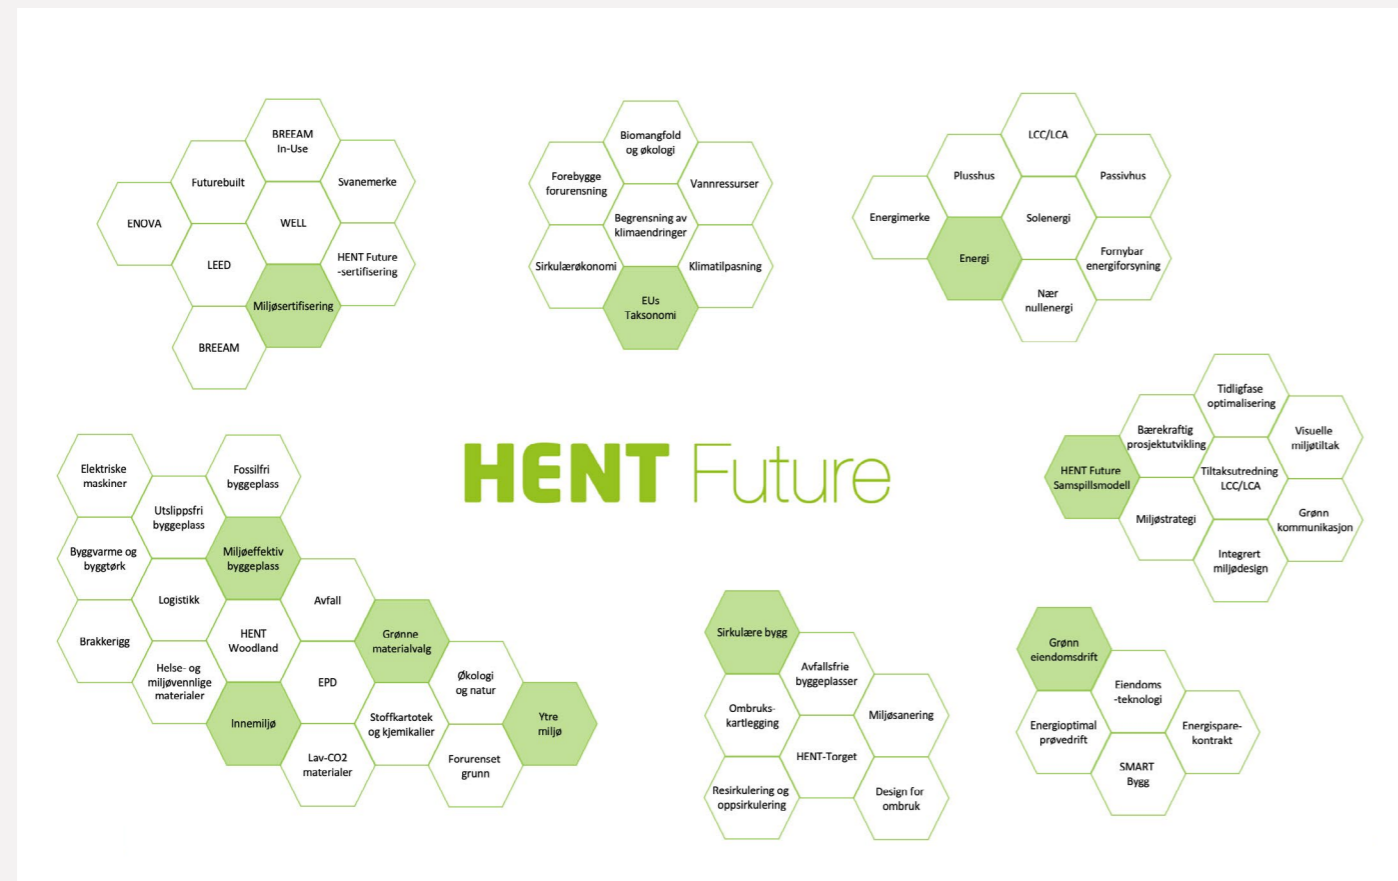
BREEAM In-Use

Futurebuilt

Svanemerke

ENOVA

WELL

LEED

HENT Future -sertifisering

Miljøsertifisering

BREEAM

Biomangfold og økologi

Forebygge forurensning

Vannressurser

Begrensning av klimaendringer

Sirkulærøkonomi

Klimatilpasning

EUs Taksonomi

LCC/LCA

Plusshus

Passivhus

Energimerke

Solenergi

Energi

Fornybar energiforsyning

Nær nullenergi

HENT Future

Tidligfase optimalisering

Bærekraftig prosjektutvikling

Visuelle miljøtiltak

HENT Future Samspillsmodell

Tiltaksutredning LCC/LCA

Miljøstrategi

Grønn kommunikasjon

Integrert miljødesign

Elektriske maskiner

Fossilfri byggeplass

Utslippsfri byggeplass

Byggvarme og byggtørk

Miljøeffektiv byggeplass

Logistikk

Avfall

Brakkerigg

HENT Woodland

Grønne materialvalg

Helse- og miljøvennlige materialer

EPD

Økologi og natur

Innemiljø

Stoffkartotek og kjemikalier

Ytre miljø

Lav-CO2 materialer

Forurenset grunn

Sirkulære bygg

Avfallsfrie byggeplasser

Ombruks-kartlegging

Miljøsanering

HENT-Torget

Resirkulering og oppsirkulering

Design for ombruk

Grønn eiendomsdrift

Eiendoms -teknologi

Energioptimal prøvedrift

Energispare-kontrakt

SMART Bygg